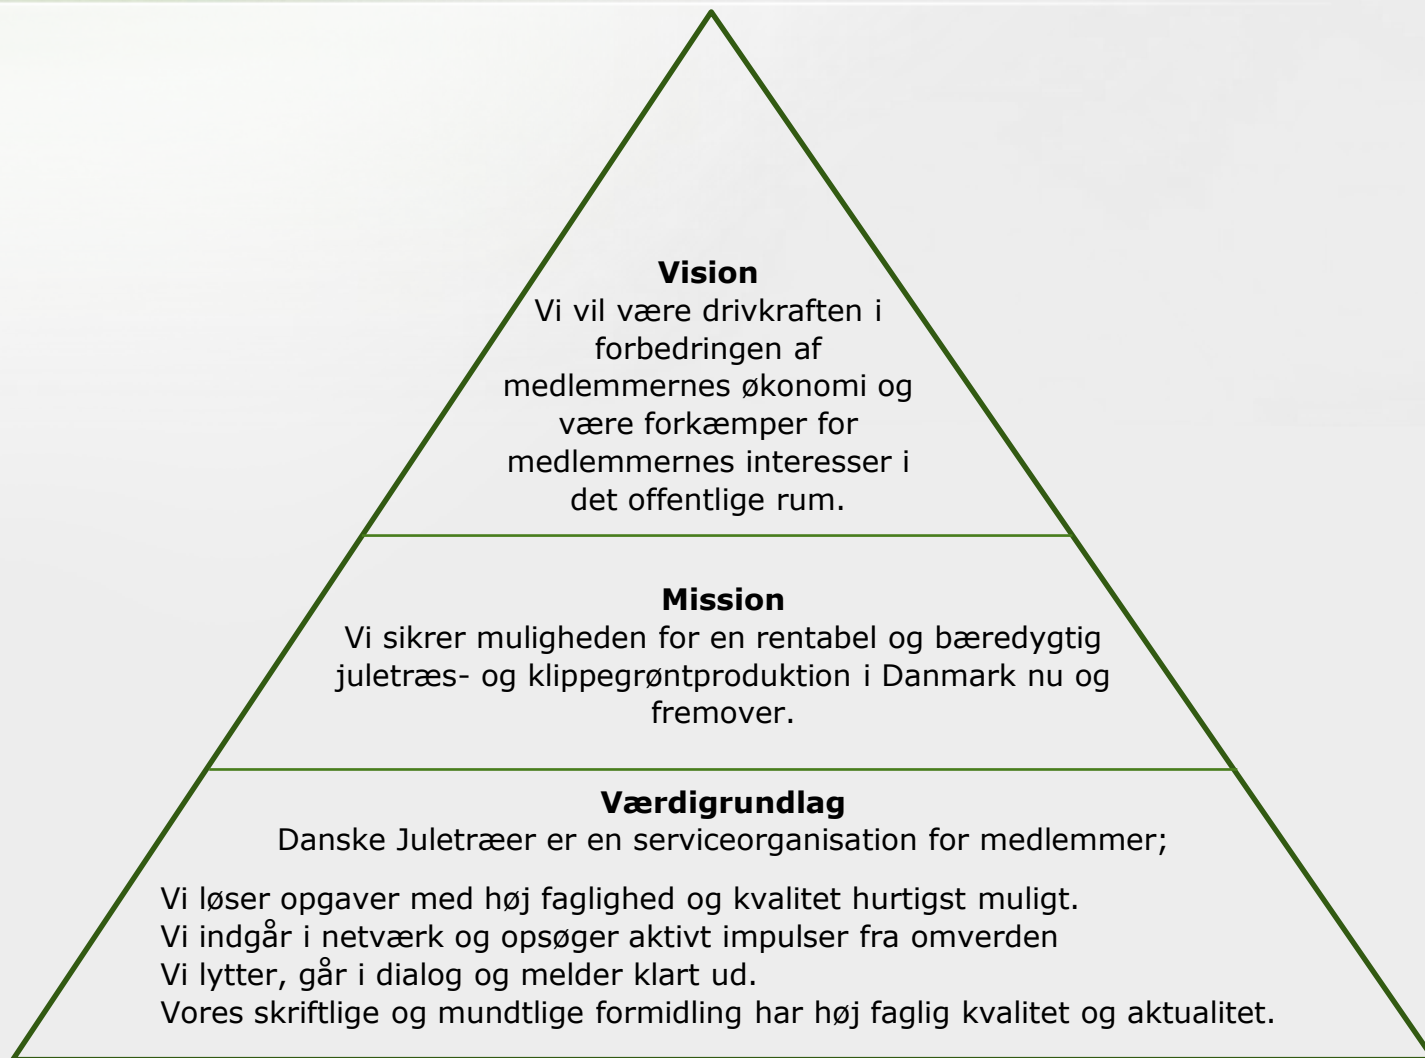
**Vision**
Vi vil være drivkraften i forbedringen af medlemmernes økonomi og være forkæmper for medlemmernes interesser i det offentlige rum.

**Mission**
Vi sikrer muligheden for en rentabel og bæredygtig juletræs- og klippegrøntproduktion i Danmark nu og fremover.

**Værdigrundlag**
Danske Juletræer er en serviceorganisation for medlemmer;

Vi løser opgaver med høj faglighed og kvalitet hurtigst muligt.
Vi indgår i netværk og opsøger aktivt impulser fra omverden
Vi lytter, går i dialog og melder klart ud.
Vores skriftlige og mundtlige formidling har høj faglig kvalitet og aktualitet.